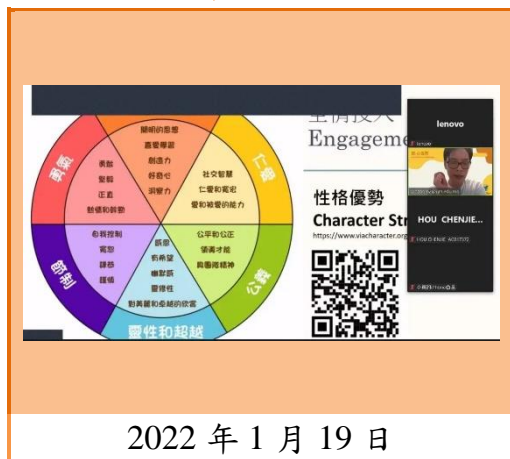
勇氣

勇敢
堅毅
正直
熱情和幹勁

智慧

聰明的思想
喜愛學習
創造力
好奇心
洞察力

仁愛

社交智慧
仁愛和寬恕
愛和被愛的能力

公義

公平和公正
領導才能
與團隊精神

節制

自我控制
寬恕
謙卑
謹慎

靈性和超越

感恩
希望
幽默感
靈修性
對美麗和卓越的欣賞

全情投入
Engageme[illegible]

性格優勢
Character Str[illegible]
https://www.viacharacter.org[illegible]

lenovo

HOU CHENJIE...

2022 年 1 月 19 日